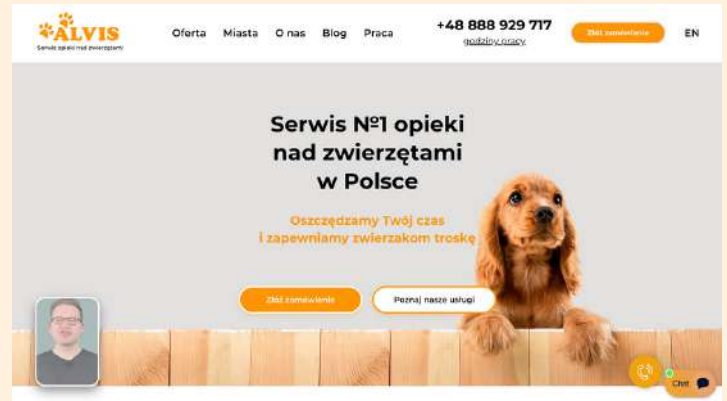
ALVIS
Serwis opieki nad zwierzętami

Oferta Miasta O nas Blog Praca

+48 888 929 717
godziny pracy

Złóż zamówienie

EN

Serwis №1 opieki nad zwierzętami w Polsce

Oszczędzamy Twój czas i zapewniamy zwierzakom troskę

Złóż zamówienie

Poznaj nasze usługi

Chat